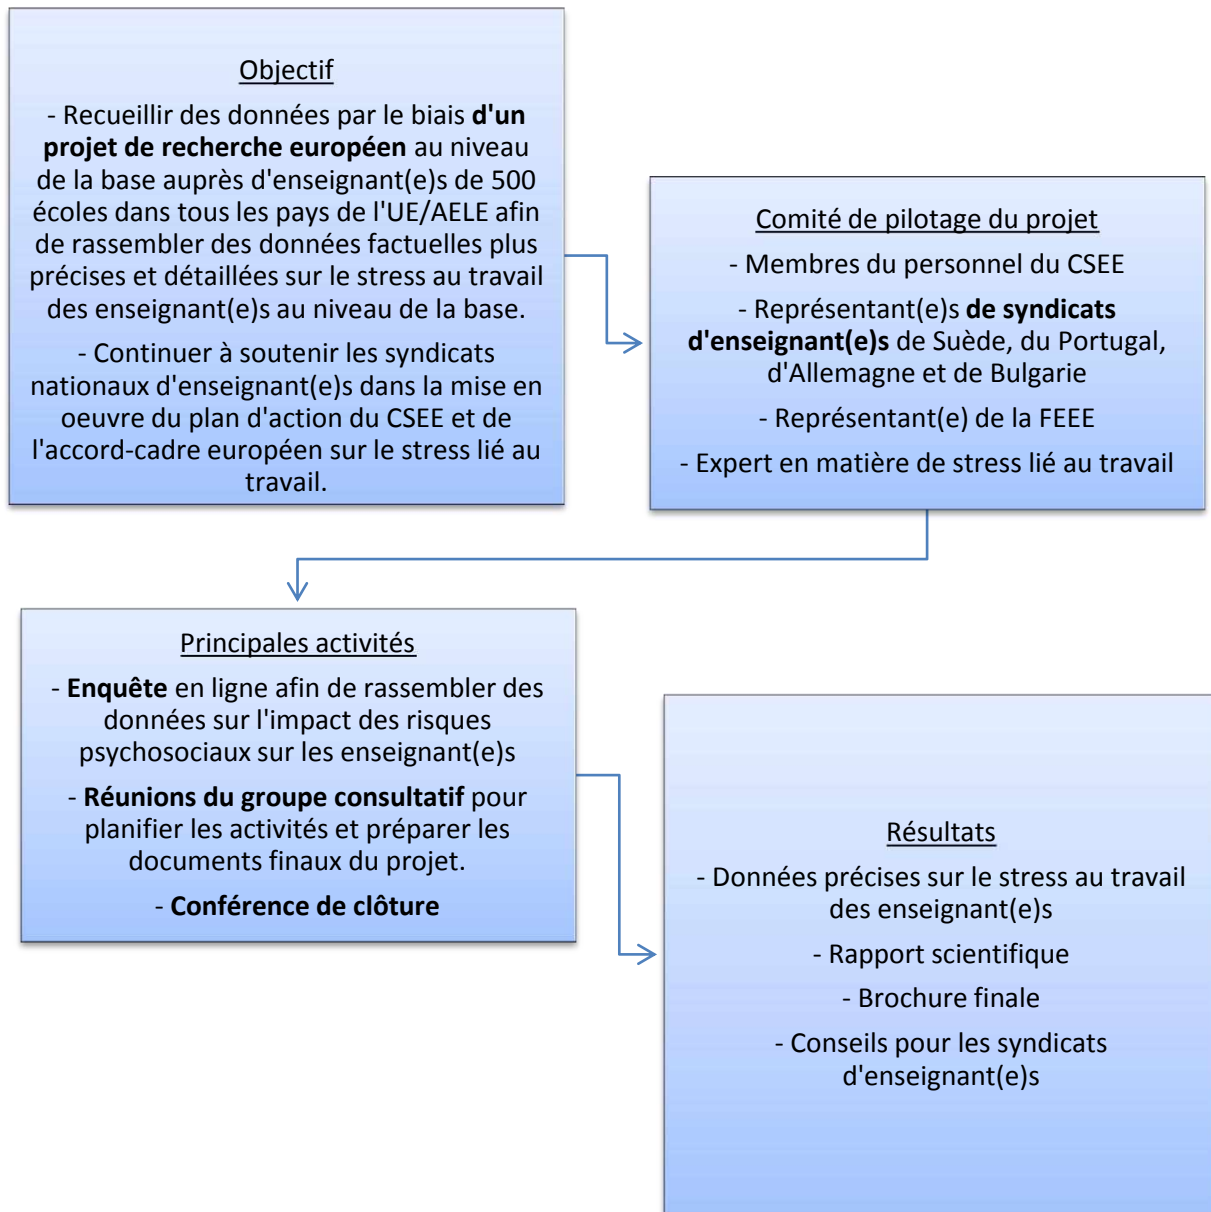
Objectif

- Recueillir des données par le biais d'un projet de recherche européen au niveau de la base auprès d'enseignant(e)s de 500 écoles dans tous les pays de l'UE/AELE afin de rassembler des données factuelles plus précises et détaillées sur le stress au travail des enseignant(e)s au niveau de la base.

- Continuer à soutenir les syndicats nationaux d'enseignant(e)s dans la mise en oeuvre du plan d'action du CSEE et de l'accord-cadre européen sur le stress lié au travail.

Comité de pilotage du projet

- Membres du personnel du CSEE

- Représentant(e)s de syndicats d'enseignant(e)s de Suède, du Portugal, d'Allemagne et de Bulgarie

- Représentant(e) de la FEEE

- Expert en matière de stress lié au travail

Principales activités

- Enquête en ligne afin de rassembler des données sur l'impact des risques psychosociaux sur les enseignant(e)s

- Réunions du groupe consultatif pour planifier les activités et préparer les documents finaux du projet.

- Conférence de clôture

Résultats

- Données précises sur le stress au travail des enseignant(e)s

- Rapport scientifique

- Brochure finale

- Conseils pour les syndicats d'enseignant(e)s